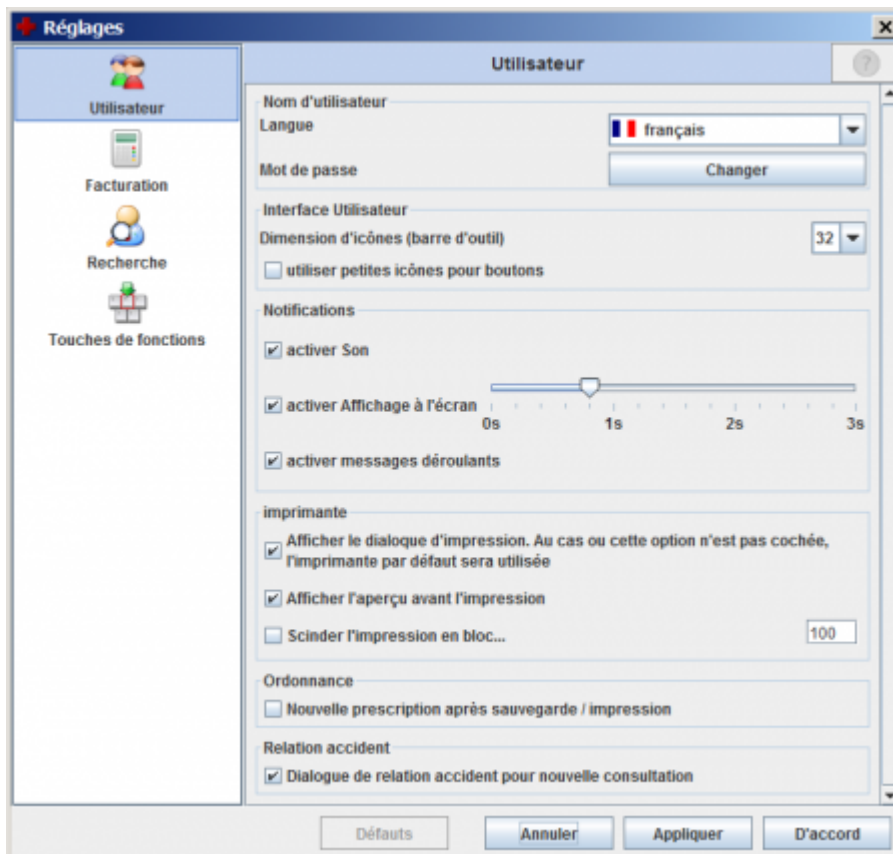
Réglages

Utilisateur
Facturation
Recherche
Touches de fonctions

Utilisateur

Nom d'utilisateur
Langue
français
Mot de passe
Changer

Interface Utilisateur
Dimension d'icônes (barre d'outil)
32
utiliser petites icônes pour boutons

Notifications
activer Son
activer Affichage à l'écran
0s
1s
2s
3s
activer messages déroulants

imprimante
Afficher le dialoque d'impression. Au cas ou cette option n'est pas cochée, l'imprimante par défaut sera utilisée
Afficher l'aperçu avant l'impression
Scinder l'impression en bloc...
100

Ordonnance
Nouvelle prescription après sauvegarde / impression

Relation accident
Dialogue de relation accident pour nouvelle consultation

Défauts
Annuler
Appliquer
D'accord